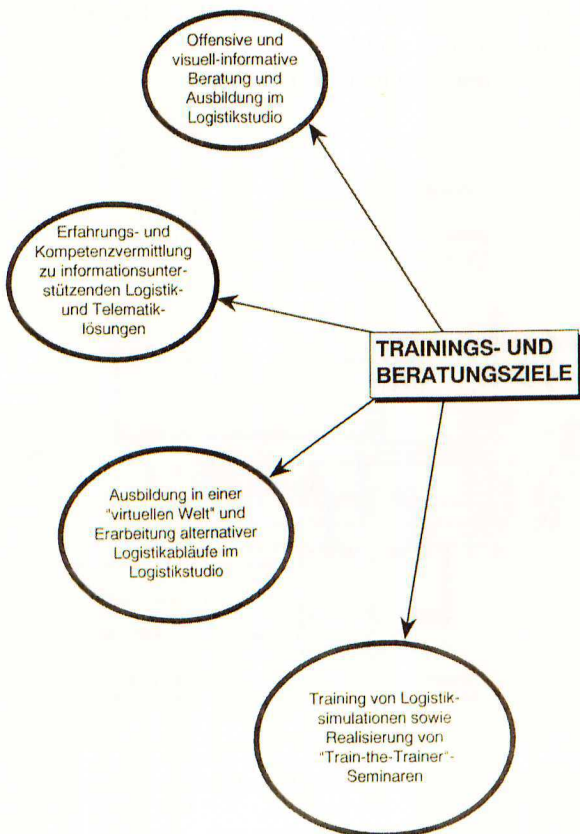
Offensive und visuell-informative Beratung und Ausbildung im Logistikstudio

Erfahrungs- und Kompetenzvermittlung zu informationsunterstützenden Logistik- und Telematiklösungen

TRAININGS- UND BERATUNGSZIELE

Ausbildung in einer "virtuellen Welt" und Erarbeitung alternativer Logistikabläufe im Logistikstudio

Training von Logistiksimulationen sowie Realisierung von "Train-the-Trainer"-Seminaren